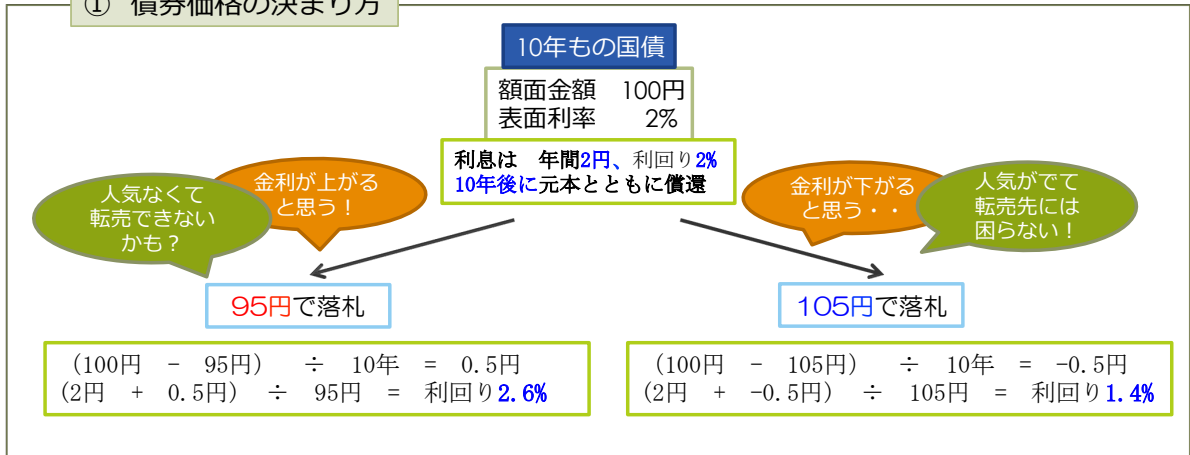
① 債券価格の決まり方

10年もの国債

額面金額　100円
表面利率　　2%

利息は　年間2円、利回り2%
10年後に元本とともに償還

人気なくて転売できないかも？

金利が上がると思う！

金利が下がると思う・・

人気がでて転売先には困らない！

95円で落札

105円で落札

（100円　－　95円）　÷　10年　＝　0.5円
（2円　＋　0.5円）　÷　95円　＝　利回り2.6%

（100円　－　105円）　÷　10年　＝　－0.5円
（2円　＋　－0.5円）　÷　105円　＝　利回り1.4%